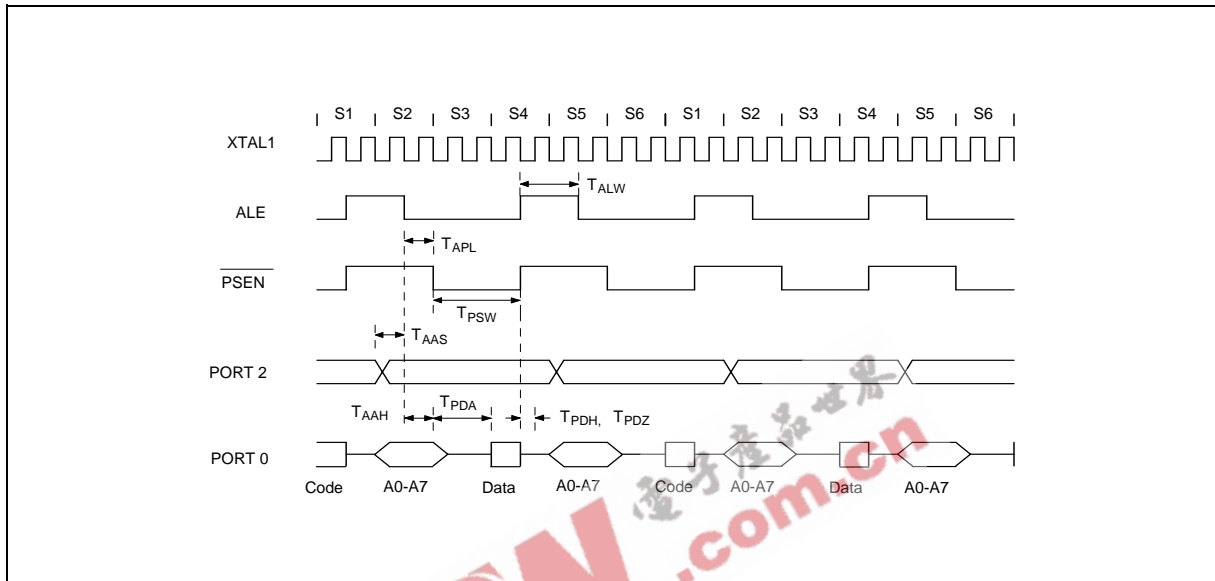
S1 S2 S3 S4 S5 S6 S1 S2 S3 S4 S5 S6

XTAL1

$T_{ALW}$

ALE

$T_{APL}$

$\overline{PSEN}$

$T_{PSW}$

$T_{AAS}$

PORT 2

$T_{AAH}$ $T_{PDA}$ $T_{PDH}$, $T_{PDZ}$

PORT 0

Code A0-A7 Data A0-A7 Code A0-A7 Data A0-A7

电子产品世界 .com.cn